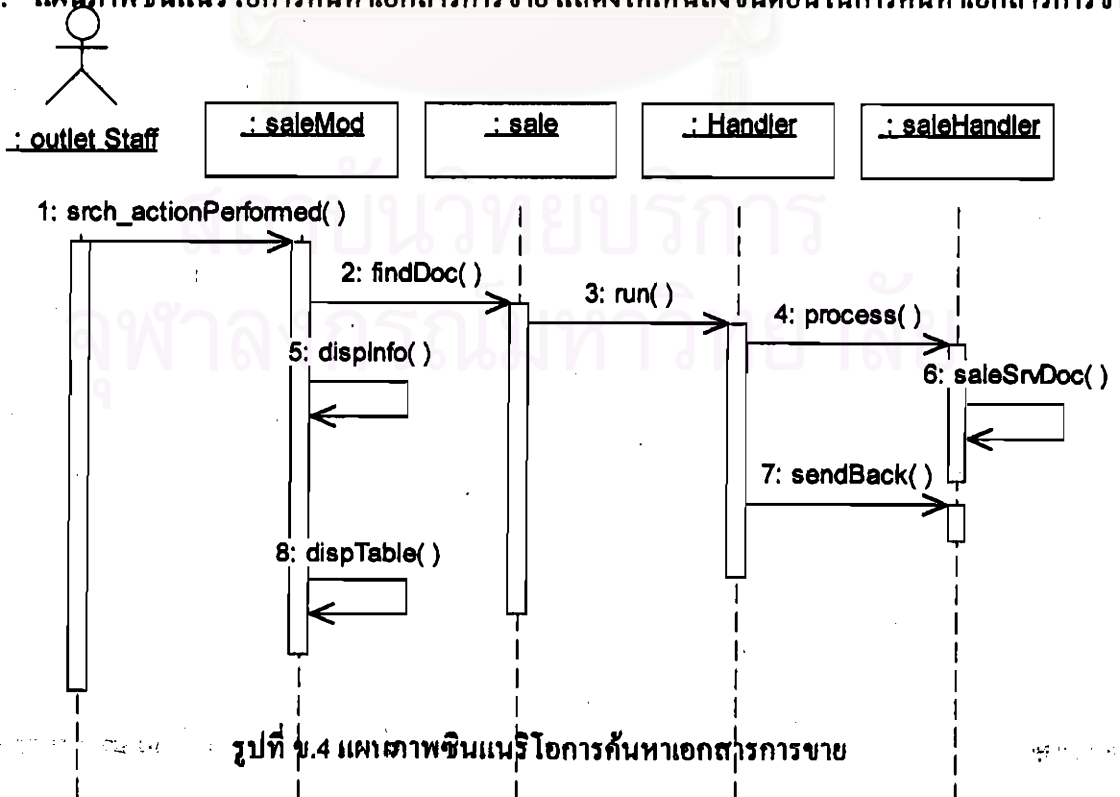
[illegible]

: outlet Staff

: saleMod

: sale

: Handler

: saleHandler

1: srch_actionPerformed( )

2: findDoc( )

3: run( )

4: process( )

5: dispInfo( )

6: saleSrvDoc( )

7: sendBack( )

8: dispTable( )

รูปที่ ข.4 แผนภาพซินแนริโอการค้นหาเอกสารการขาย